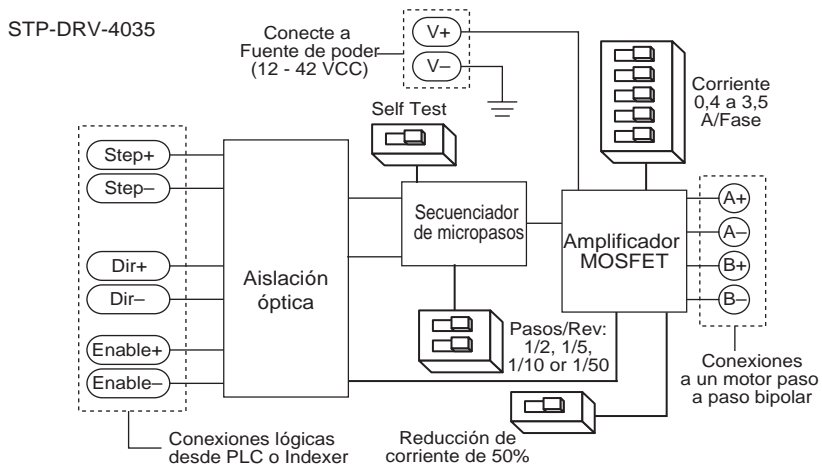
STP-DRV-4035

Conecte a Fuente de poder (12 - 42 VCC)

V+

V–

Corriente 0,4 a 3,5 A/Fase

Self Test

Step+

Step–

Dir+

Dir–

Enable+

Enable–

Aislación óptica

Secuenciador de micropasos

Amplificador MOSFET

A+

A–

B+

B–

Pasos/Rev: 1/2, 1/5, 1/10 or 1/50

Conexiones a un motor paso a paso bipolar

Conexiones lógicas desde PLC o Indexer

Reducción de corriente de 50%